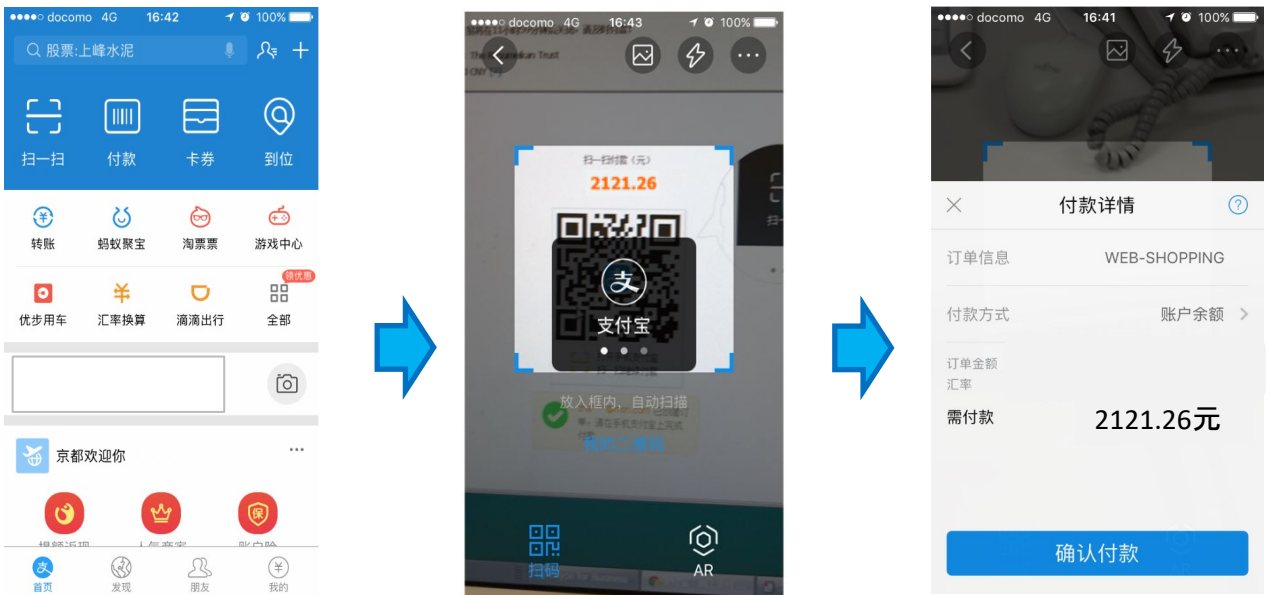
●●●●○ docomo 4G 16:42 100%
股票:上峰水泥
扫一扫
付款
卡券
到位
转账
蚂蚁聚宝
淘票票
游戏中心
领优惠
优步用车
汇率换算
滴滴出行
全部
京都欢迎你
···
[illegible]
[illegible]
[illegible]
首页
发现
朋友
我的

●●●●○ docomo 4G 16:43 100%
扫一扫付款（元）
2121.26
支付宝
放入框内，自动扫描
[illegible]
扫码
AR

●●●●○ docomo 4G 16:41 100%
付款详情
订单信息 WEB-SHOPPING
付款方式 账户余额 >
订单金额
汇率
需付款 2121.26元
确认付款